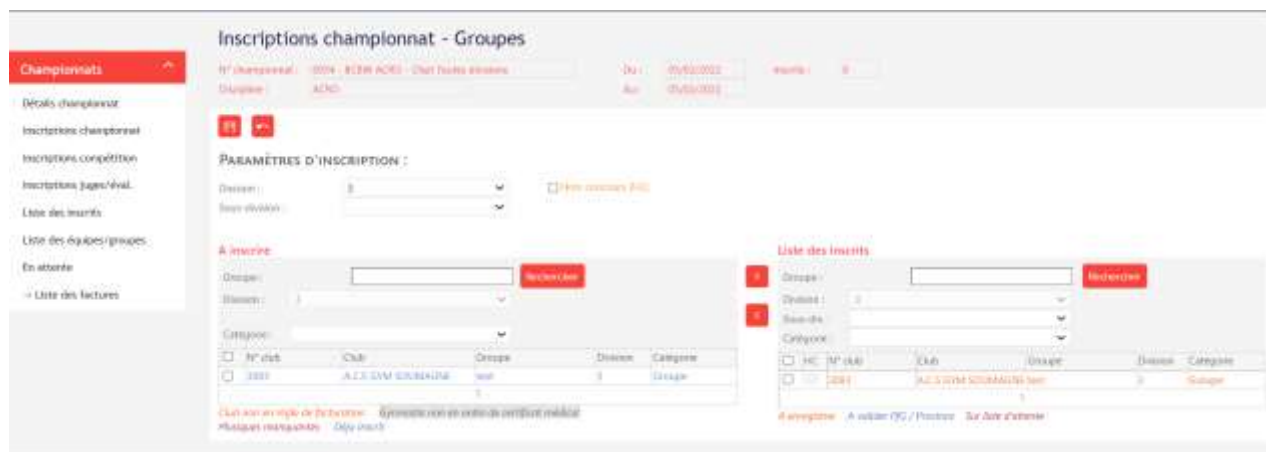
Championnats

Détails championnat

Inscriptions championnat

Inscriptions compétition

Inscriptions juges/éval.

Liste des inscrits

Liste des équipes/groupes

En attente

→ Liste des factures

Inscriptions championnat - Groupes

N° championnat : 0004 - BCBW ACRO - Chpt hautes énergies
Discipline : ACRO

Du : 05/02/2022
Au : 05/02/2022

Inscrits : 0

PARAMÈTRES D'INSCRIPTION :

Division : 3
Sous division :

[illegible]

A inscrire

Groupe :
Recherche
Division : 3
Catégorie :

| | N° club | Club | Groupe | Division | Catégorie |
|---|---|---|---|---|---|
| | 2001 | A.C.S GYM SOUMAGNE | test | 3 | Groupe |

Club non en règle de facturation   Gymnaste non en ordre de certificat médical
Musiques manquantes   Déjà inscrit

Liste des inscrits

Groupe :
Recherche
Division : 3
Sous div. :
Catégorie :

| | HC | N° club | Club | Groupe | Division | Catégorie |
|---|---|---|---|---|---|---|
| | | 2001 | A.C.S GYM SOUMAGNE | test | 3 | Groupe |

A enregistrer   A valider (FG / Province)   Sur liste d'attente